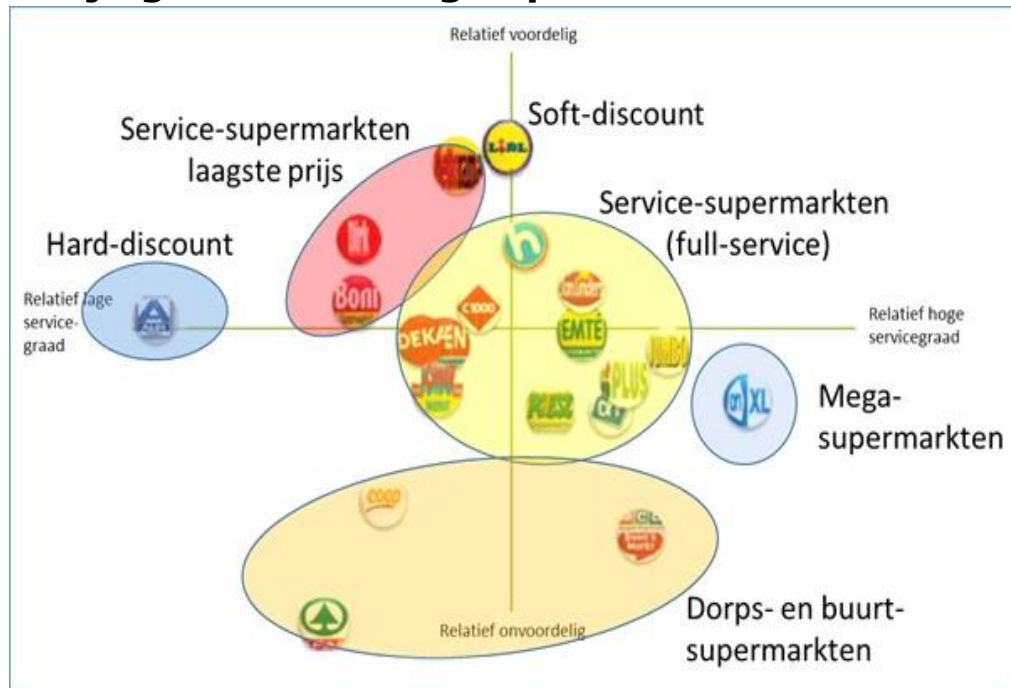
Relatief voordelig

Soft-discount

Service-supermarkten laagste prijs

Service-supermarkten (full-service)

Hard-discount

Relatief lage service-graad

Relatief hoge servicegraad

LIDL

Dirk

Boni

C1000

DEKAMP

EMTÉ

JUMBO

PLUS

Mega-supermarkten

XL

coop

Dorps- en buurt-supermarkten

Relatief onvoordelig